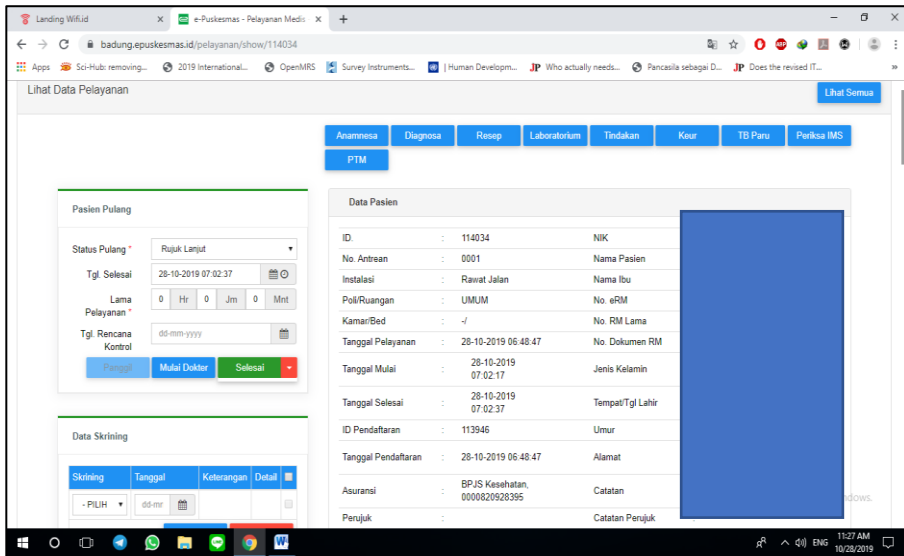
Landing Wifi.id × e-Puskesmas - Pelayanan Medis × +

badung.epuskesmas.id/pelayanan/show/114034

Apps Sci-Hub: removing... 2019 International... OpenMRS Survey Instruments... | Human Developm... JP Who actually needs... Pancasila sebagai D... JP Does the revised IT...

Lihat Data Pelayanan

Lihat Semua

Anamnesa Diagnosa Resep Laboratorium Tindakan Keur TB Paru Periksa IMS PTM

Pasien Pulang

Status Pulang * Rujuk Lanjut

Tgl. Selesai 28-10-2019 07:02:37

Lama Pelayanan * 0 Hr 0 Jm 0 Mnt

Tgl. Rencana Kontrol dd-mm-yyyy

Panggil Mulai Dokter Selesai

Data Skrining

| Skrining | Tanggal | Keterangan | Detail |
|---|---|---|---|
| - PILIH | dd-mr | | |

Data Pasien

| ID. | : | 114034 | NIK |
|---|---|---|---|
| No. Antrean | : | 0001 | Nama Pasien |
| Instalasi | : | Rawat Jalan | Nama Ibu |
| Poli/Ruangan | : | UMUM | No. eRM |
| Kamar/Bed | : | -/ | No. RM Lama |
| Tanggal Pelayanan | : | 28-10-2019 06:48:47 | No. Dokumen RM |
| Tanggal Mulai | : | 28-10-2019 07:02:17 | Jenis Kelamin |
| Tanggal Selesai | : | 28-10-2019 07:02:37 | Tempat/Tgl Lahir |
| ID Pendaftaran | : | 113946 | Umur |
| Tanggal Pendaftaran | : | 28-10-2019 06:48:47 | Alamat |
| Asuransi | : | BPJS Kesehatan, 0000820928395 | Catatan |
| Perujuk | : | | Catatan Perujuk |

ndows.

ENG 11:27 AM 10/28/2019